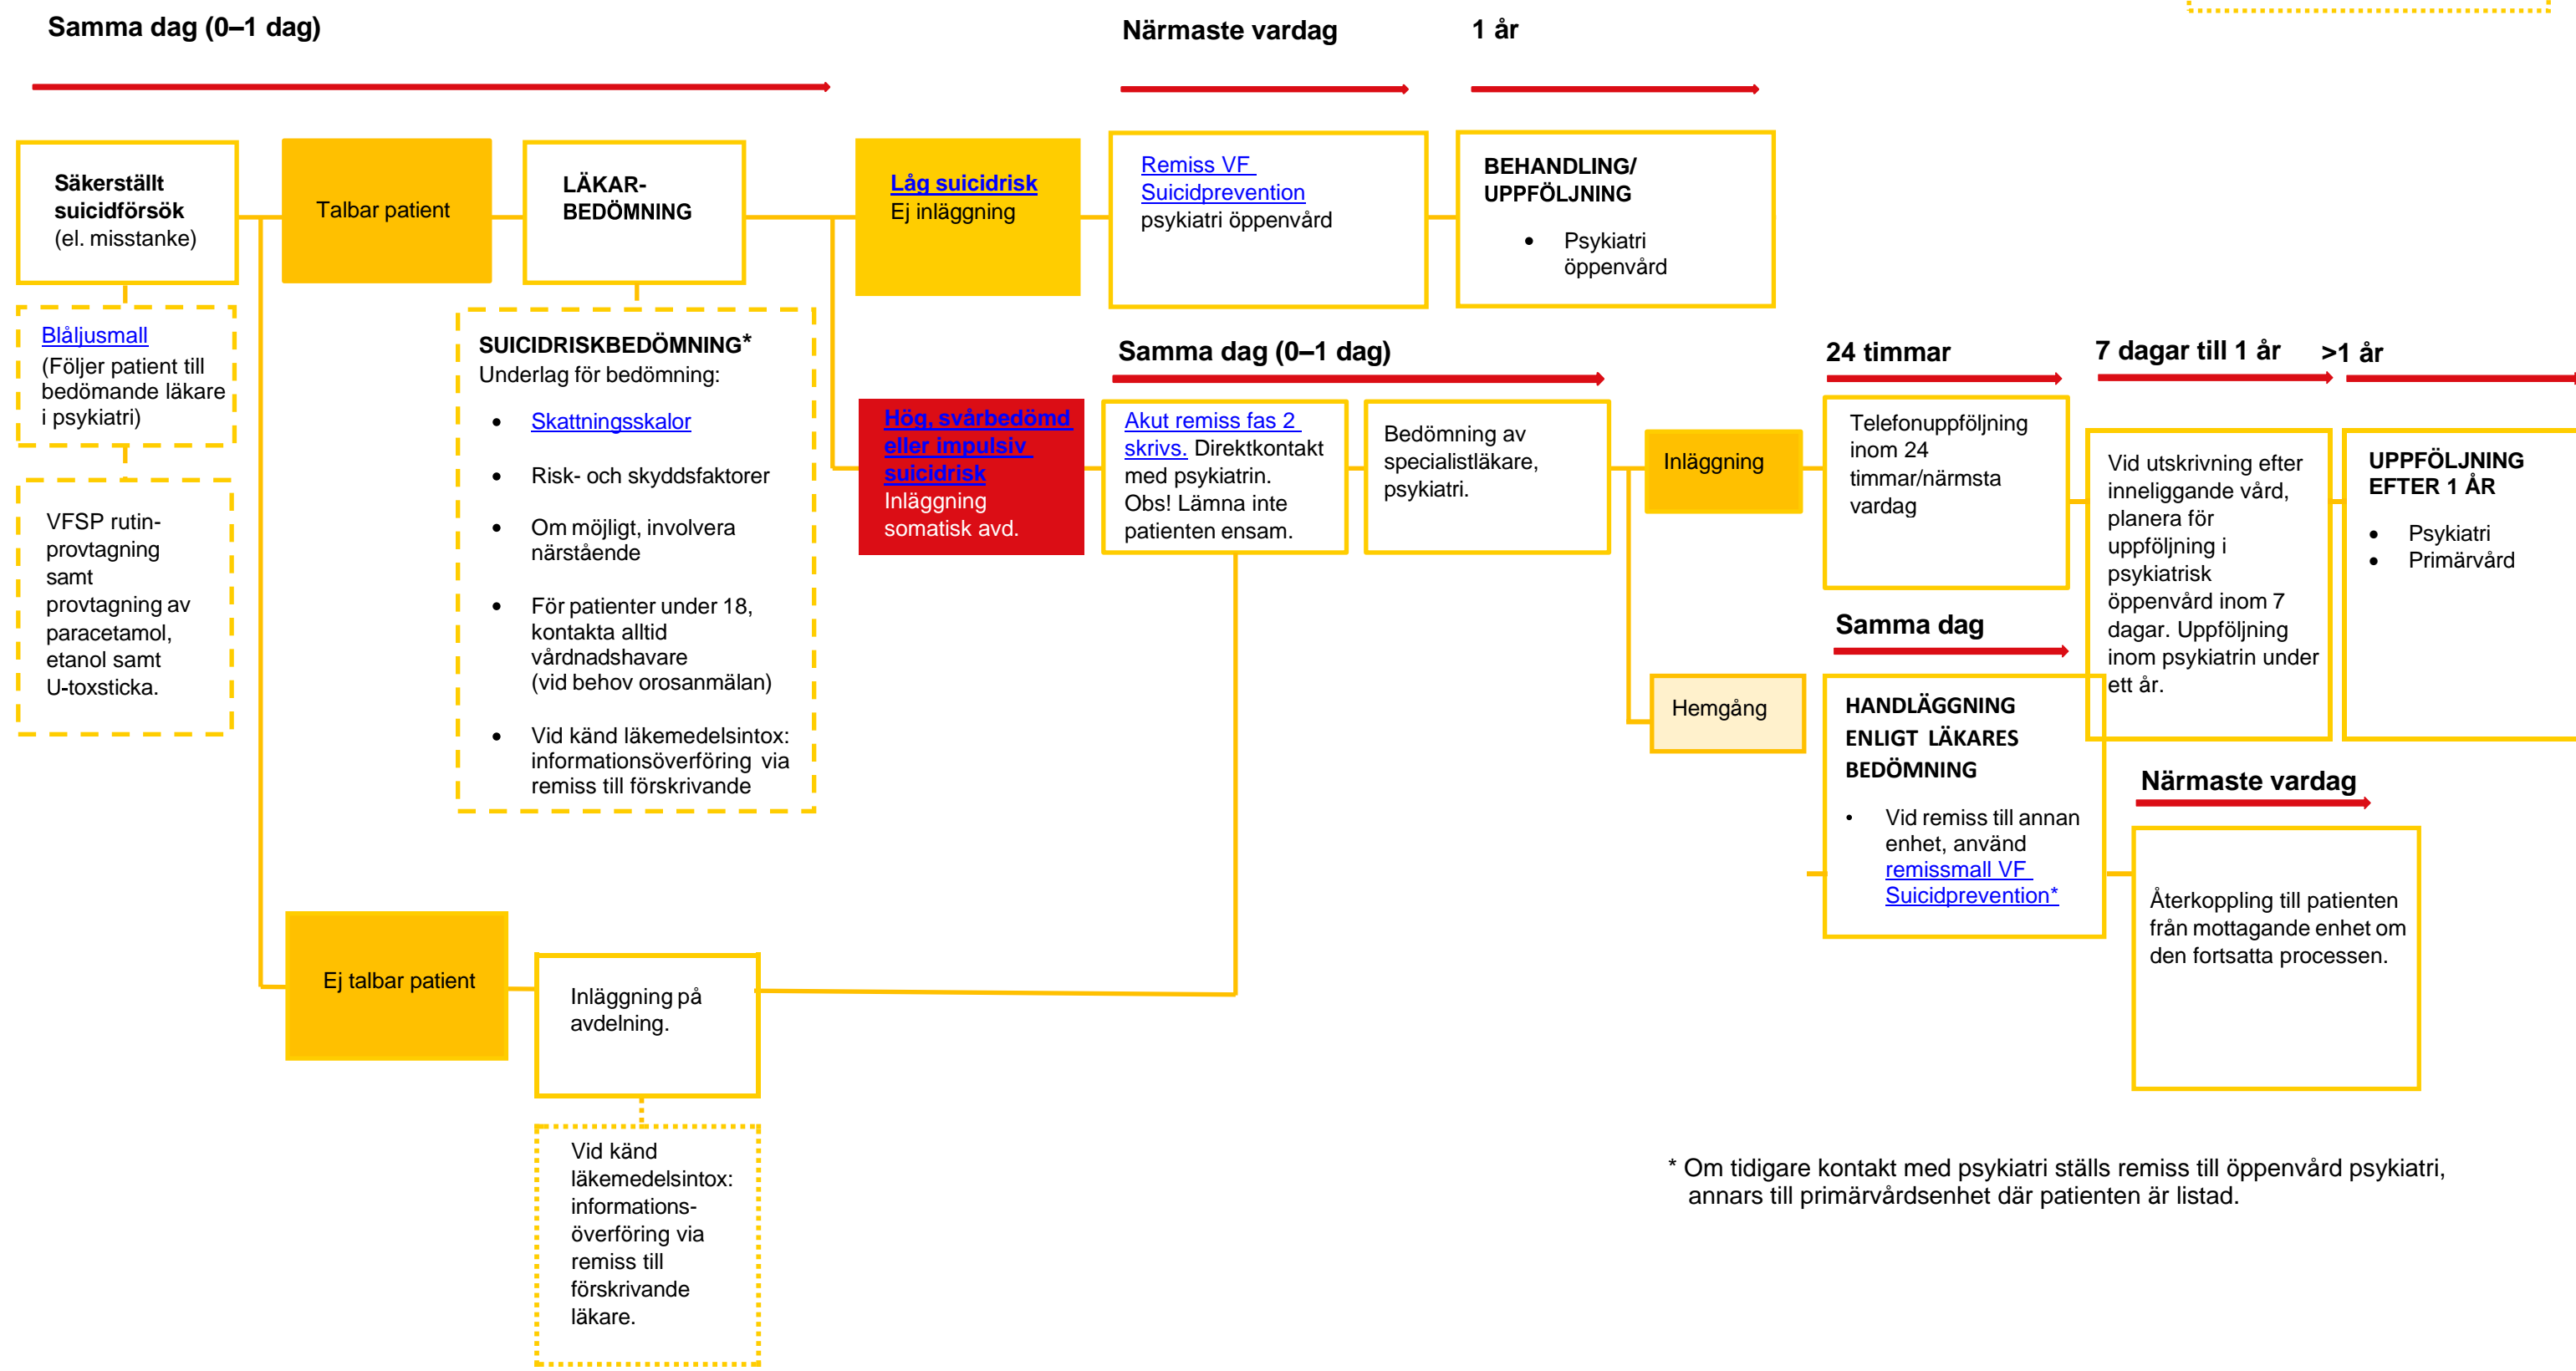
Samma dag (0–1 dag)

Närmaste vardag

1 år

Säkerställt suicidförsök (el. misstanke)

Talbar patient

LÄKAR-BEDÖMNING

Låg suicidrisk
Ej inläggning

Remiss VF Suicidprevention psykiatri öppenvård

BEHANDLING/ UPPFÖLJNING

• Psykiatri öppenvård

Blåljusmall
(Följer patient till bedömande läkare i psykiatri)

VFSP rutin-provtagning samt provtagning av paracetamol, etanol samt U-toxsticka.

SUICIDRISKBEDÖMNING*
Underlag för bedömning:

• Skattningsskalor

• Risk- och skyddsfaktorer

• Om möjligt, involvera närstående

• För patienter under 18, kontakta alltid vårdnadshavare (vid behov orosanmälan)

• Vid känd läkemedelsintox: informationsöverföring via remiss till förskrivande

Samma dag (0–1 dag)

24 timmar

7 dagar till 1 år

>1 år

Hög, svårbedömd eller impulsiv suicidrisk
Inläggning somatisk avd.

Akut remiss fas 2 skrivs. Direktkontakt med psykiatrin. Obs! Lämna inte patienten ensam.

Bedömning av specialistläkare, psykiatri.

Inläggning

Telefonuppföljning inom 24 timmar/närmsta vardag

Vid utskrivning efter inneliggande vård, planera för uppföljning i psykiatrisk öppenvård inom 7 dagar. Uppföljning inom psykiatrin under ett år.

UPPFÖLJNING EFTER 1 ÅR

• Psykiatri
• Primärvård

Samma dag

Hemgång

HANDLÄGGNING ENLIGT LÄKARES BEDÖMNING

• Vid remiss till annan enhet, använd remissmall VF Suicidprevention*

Närmaste vardag

Återkoppling till patienten från mottagande enhet om den fortsatta processen.

Ej talbar patient

Inläggning på avdelning.

Vid känd läkemedelsintox: informations-överföring via remiss till förskrivande läkare.

* Om tidigare kontakt med psykiatri ställs remiss till öppenvård psykiatri, annars till primärvårdsenhet där patienten är listad.